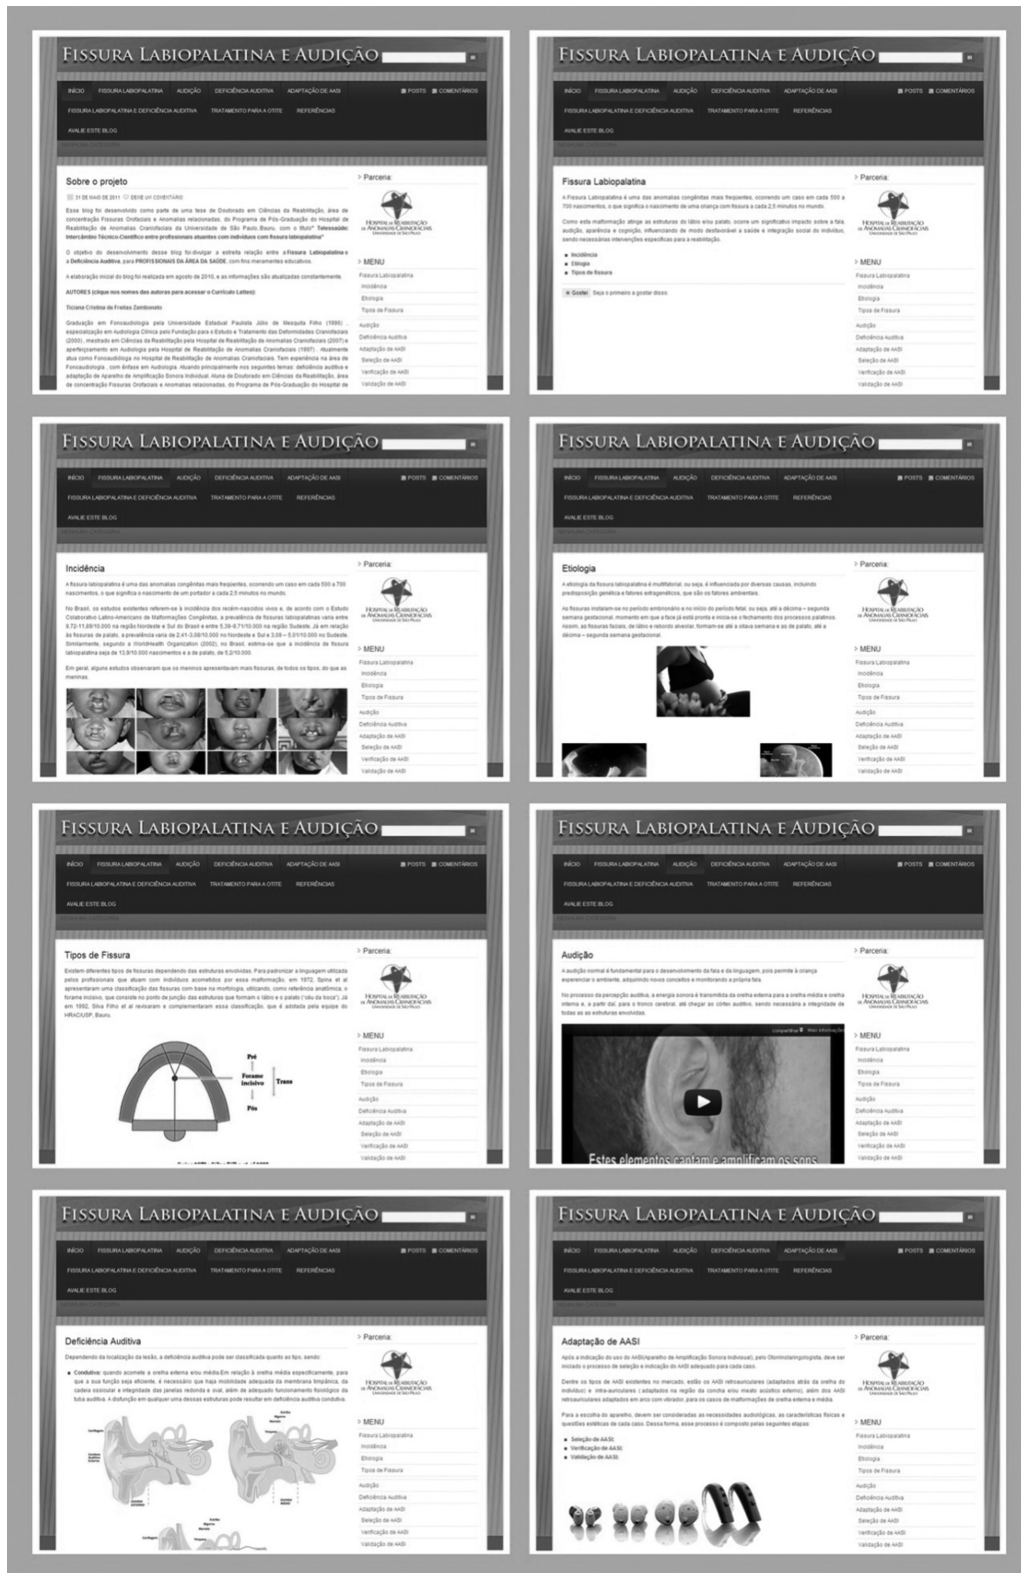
FISSURA LABIOPALATINA E AUDIÇÃO

INÍCIO FISSURA LABIOPALATINA AUDIÇÃO DEFICIÊNCIA AUDITIVA ADAPTAÇÃO DE AASI POSTS COMENTÁRIOS
FISSURA LABIOPALATINA E DEFICIÊNCIA AUDITIVA TRATAMENTO PARA A OTITE REFERÊNCIAS
AVALIE ESTE BLOG

Sobre o projeto

31 DE MAIO DE 2011 DEIXE UM COMENTÁRIO

Esse blog foi desenvolvido como parte de uma tese de Doutorado em Ciências da Reabilitação, área de concentração Fissuras Orofaciais e Anomalias relacionadas, do Programa de Pós-Graduação do Hospital de Reabilitação de Anomalias Craniofaciais da Universidade de São Paulo, Bauru, com o título "Telessaúde: Intercâmbio Técnico-Científico entre profissionais atuantes com indivíduos com fissura labiopalatina"

O objetivo do desenvolvimento desse blog foi divulgar a estreita relação entre a Fissura Labiopalatina e a Deficiência Auditiva, para PROFISSIONAIS DA ÁREA DA SAÚDE, com fins meramente educativos.

A elaboração inicial do blog foi realizada em agosto de 2010, e as informações são atualizadas constantemente.

AUTORES (clique nos nomes dos autores para acessar o Currículo Lattes):

Ticiana Cristina de Freitas Zambonato

Graduação em Fonoaudiologia pela Universidade Estadual Paulista Júlio de Mesquita Filho (1995), especialização em Audiologia Clínica pela Fundação para o Estudo e Tratamento das Deformidades Craniofaciais (2000), mestrado em Ciências da Reabilitação pelo Hospital de Reabilitação de Anomalias Craniofaciais (2007) e aperfeiçoamento em Audiologia pelo Hospital de Reabilitação de Anomalias Craniofaciais (1997). Atualmente atua como Fonoaudióloga no Hospital de Reabilitação de Anomalias Craniofaciais. Tem experiência na área de Fonoaudiologia, com ênfase em Audiologia. Atuando principalmente nos seguintes temas: deficiência auditiva e adaptação de Aparelho de Amplificação Sonora Individual. Aluna de Doutorado em Ciências da Reabilitação, área de concentração Fissuras Orofaciais e Anomalias relacionadas, do Programa de Pós-Graduação do Hospital de

Parceria:
HOSPITAL DE REABILITAÇÃO DE ANOMALIAS CRANIOFACIAIS UNIVERSIDADE DE SÃO PAULO

MENU
Fissura Labiopalatina
Incidência
Etiologia
Tipos de Fissura
Audição
Deficiência Auditiva
Adaptação de AASI
Seleção de AASI
Verificação de AASI
Validação de AASI

FISSURA LABIOPALATINA E AUDIÇÃO

INÍCIO FISSURA LABIOPALATINA AUDIÇÃO DEFICIÊNCIA AUDITIVA ADAPTAÇÃO DE AASI POSTS COMENTÁRIOS
FISSURA LABIOPALATINA E DEFICIÊNCIA AUDITIVA TRATAMENTO PARA A OTITE REFERÊNCIAS
AVALIE ESTE BLOG

Fissura Labiopalatina

A Fissura Labiopalatina é uma das anomalias congênitas mais frequentes, ocorrendo um caso em cada 500 a 700 nascimentos, o que significa o nascimento de uma criança com fissura a cada 2,5 minutos no mundo.

Como esta malformação atinge as estruturas do lábio e/ou palato, ocorre um significativo impacto sobre a fala, audição, aparência e cognição, influenciando de modo desfavorável a saúde e integração social do indivíduo, sendo necessárias intervenções específicas para a reabilitação.

Incidência
Etiologia
Tipos de fissura

Curtir Seja o primeiro a gostar disso.

Parceria:
HOSPITAL DE REABILITAÇÃO DE ANOMALIAS CRANIOFACIAIS UNIVERSIDADE DE SÃO PAULO

MENU
Fissura Labiopalatina
Incidência
Etiologia
Tipos de Fissura
Audição
Deficiência Auditiva
Adaptação de AASI
Seleção de AASI
Verificação de AASI
Validação de AASI

FISSURA LABIOPALATINA E AUDIÇÃO

INÍCIO FISSURA LABIOPALATINA AUDIÇÃO DEFICIÊNCIA AUDITIVA ADAPTAÇÃO DE AASI POSTS COMENTÁRIOS
FISSURA LABIOPALATINA E DEFICIÊNCIA AUDITIVA TRATAMENTO PARA A OTITE REFERÊNCIAS
AVALIE ESTE BLOG

Incidência

A fissura labiopalatina é uma das anomalias congênitas mais frequentes, ocorrendo um caso em cada 500 a 700 nascimentos, o que significa o nascimento de um portador a cada 2,5 minutos no mundo.

No Brasil, os estudos existentes referem-se à incidência dos recém-nascidos vivos e, de acordo com o Estudo Colaborativo Latino-Americano de Malformações Congênitas, a prevalência de fissuras labiopalatinas varia entre 9,72-11,89/10.000 na região Nordeste e Sul do Brasil e entre 5,39-8,71/10.000 na região Sudeste. Já em relação às fissuras de palato, a prevalência varia de 2,41-3,08/10.000 no Nordeste e Sul e 3,08 – 5,01/10.000 no Sudeste. Similarmente, segundo a Worldhealth Organization (2002), no Brasil, estima-se que a incidência de fissura labiopalatina seja de 13,9/10.000 nascimentos e a de palato, de 5,2/10.000.

Em geral, alguns estudos observaram que os meninos apresentavam mais fissuras, de todos os tipos, do que as meninas.

Parceria:
HOSPITAL DE REABILITAÇÃO DE ANOMALIAS CRANIOFACIAIS UNIVERSIDADE DE SÃO PAULO

MENU
Fissura Labiopalatina
Incidência
Etiologia
Tipos de Fissura
Audição
Deficiência Auditiva
Adaptação de AASI
Seleção de AASI
Verificação de AASI
Validação de AASI

FISSURA LABIOPALATINA E AUDIÇÃO

INÍCIO FISSURA LABIOPALATINA AUDIÇÃO DEFICIÊNCIA AUDITIVA ADAPTAÇÃO DE AASI POSTS COMENTÁRIOS
FISSURA LABIOPALATINA E DEFICIÊNCIA AUDITIVA TRATAMENTO PARA A OTITE REFERÊNCIAS
AVALIE ESTE BLOG

Etiologia

A etiologia da fissura labiopalatina é multifatorial, ou seja, é influenciada por diversas causas, incluindo predisposição genética e fatores extragenéticos, que são os fatores ambientais.

As fissuras instalam-se no período embrionário e no início do período fetal, ou seja, até a décima – segunda semana gestacional, momento em que a face já está pronta e inicia-se o fechamento dos processos palatinos. Assim, as fissuras faciais, de lábio e rebordo alveolar, formam-se até a oitava semana e as de palato, até a décima – segunda semana gestacional.

Parceria:
HOSPITAL DE REABILITAÇÃO DE ANOMALIAS CRANIOFACIAIS UNIVERSIDADE DE SÃO PAULO

MENU
Fissura Labiopalatina
Incidência
Etiologia
Tipos de Fissura
Audição
Deficiência Auditiva
Adaptação de AASI
Seleção de AASI
Verificação de AASI
Validação de AASI

FISSURA LABIOPALATINA E AUDIÇÃO

INÍCIO FISSURA LABIOPALATINA AUDIÇÃO DEFICIÊNCIA AUDITIVA ADAPTAÇÃO DE AASI POSTS COMENTÁRIOS
FISSURA LABIOPALATINA E DEFICIÊNCIA AUDITIVA TRATAMENTO PARA A OTITE REFERÊNCIAS
AVALIE ESTE BLOG

Tipos de Fissura

Existem diferentes tipos de fissuras dependendo das estruturas envolvidas. Para padronizar a linguagem utilizada pelos profissionais que atuam com indivíduos acometidos por essa malformação, em 1972, Spina et al apresentaram uma classificação das fissuras com base na morfologia, utilizando, como referência anatômica, o forame incisivo, que consiste no ponto de junção das estruturas que formam o lábio e o palato ("céu da boca"). Já em 1992, Silva Filho et al revisaram e complementaram essa classificação, que é adotada pela equipe do HRAC/USP, Bauru.

Pré
Forame Incisivo
Trans
Pós

Parceria:
HOSPITAL DE REABILITAÇÃO DE ANOMALIAS CRANIOFACIAIS UNIVERSIDADE DE SÃO PAULO

MENU
Fissura Labiopalatina
Incidência
Etiologia
Tipos de Fissura
Audição
Deficiência Auditiva
Adaptação de AASI
Seleção de AASI
Verificação de AASI
Validação de AASI

FISSURA LABIOPALATINA E AUDIÇÃO

INÍCIO FISSURA LABIOPALATINA AUDIÇÃO DEFICIÊNCIA AUDITIVA ADAPTAÇÃO DE AASI POSTS COMENTÁRIOS
FISSURA LABIOPALATINA E DEFICIÊNCIA AUDITIVA TRATAMENTO PARA A OTITE REFERÊNCIAS
AVALIE ESTE BLOG

Audição

A audição normal é fundamental para o desenvolvimento da fala e da linguagem, pois permite à criança experienciar o ambiente, adquirindo novos conceitos e monitorando a própria fala.

No processo da percepção auditiva, a energia sonora é transmitida da orelha externa para a orelha média e orelha interna e, a partir daí, para o tronco cerebral, até chegar ao córtex auditivo, sendo necessária a integridade de todas as as estruturas envolvidas.

compartilhar Mais informações

Estes elementos captam e amplificam os sons

Parceria:
HOSPITAL DE REABILITAÇÃO DE ANOMALIAS CRANIOFACIAIS UNIVERSIDADE DE SÃO PAULO

MENU
Fissura Labiopalatina
Incidência
Etiologia
Tipos de Fissura
Audição
Deficiência Auditiva
Adaptação de AASI
Seleção de AASI
Verificação de AASI
Validação de AASI

FISSURA LABIOPALATINA E AUDIÇÃO

INÍCIO FISSURA LABIOPALATINA AUDIÇÃO DEFICIÊNCIA AUDITIVA ADAPTAÇÃO DE AASI POSTS COMENTÁRIOS
FISSURA LABIOPALATINA E DEFICIÊNCIA AUDITIVA TRATAMENTO PARA A OTITE REFERÊNCIAS
AVALIE ESTE BLOG

Deficiência Auditiva

Dependendo da localização da lesão, a deficiência auditiva pode ser classificada quanto ao tipo, sendo:

Condutiva: quando acomete a orelha externa e/ou média.Em relação à orelha média especificamente, para que a sua função seja eficiente, é necessário que haja mobilidade adequada da membrana timpânica, da cadeia ossicular e integridade das janelas redonda e oval, além de adequado funcionamento fisiológico da tuba auditiva. A disfunção em qualquer uma dessas estruturas pode resultar em deficiência auditiva condutiva.

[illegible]

Parceria:
HOSPITAL DE REABILITAÇÃO DE ANOMALIAS CRANIOFACIAIS UNIVERSIDADE DE SÃO PAULO

MENU
Fissura Labiopalatina
Incidência
Etiologia
Tipos de Fissura
Audição
Deficiência Auditiva
Adaptação de AASI
Seleção de AASI
Verificação de AASI
Validação de AASI

FISSURA LABIOPALATINA E AUDIÇÃO

INÍCIO FISSURA LABIOPALATINA AUDIÇÃO DEFICIÊNCIA AUDITIVA ADAPTAÇÃO DE AASI POSTS COMENTÁRIOS
FISSURA LABIOPALATINA E DEFICIÊNCIA AUDITIVA TRATAMENTO PARA A OTITE REFERÊNCIAS
AVALIE ESTE BLOG

Adaptação de AASI

Após a indicação do uso do AASI(aparelho de Amplificação Sonora Individual), pelo Otorrinolaringologista, deve ser iniciado o processo de seleção e indicação do AASI adequado para cada caso.

Dentre os tipos de AASI existentes no mercado, estão os AASI retroauriculares (adaptados atrás da orelha do indivíduo) e intra-auriculares (adaptados na região da concha e/ou meato acústico externo), além dos AASI retroauriculares adaptados em arco com vibrador, para os casos de malformações da orelha externa e média.

Para a escolha do aparelho, devem ser consideradas as necessidades audiológicas, as características físicas e questões estéticas de cada caso. Dessa forma, esse processo é composto pelas seguintes etapas:

Seleção de AASI;
Verificação de AASI;
Validação de AASI.

Parceria:
HOSPITAL DE REABILITAÇÃO DE ANOMALIAS CRANIOFACIAIS UNIVERSIDADE DE SÃO PAULO

MENU
Fissura Labiopalatina
Incidência
Etiologia
Tipos de Fissura
Audição
Deficiência Auditiva
Adaptação de AASI
Seleção de AASI
Verificação de AASI
Validação de AASI